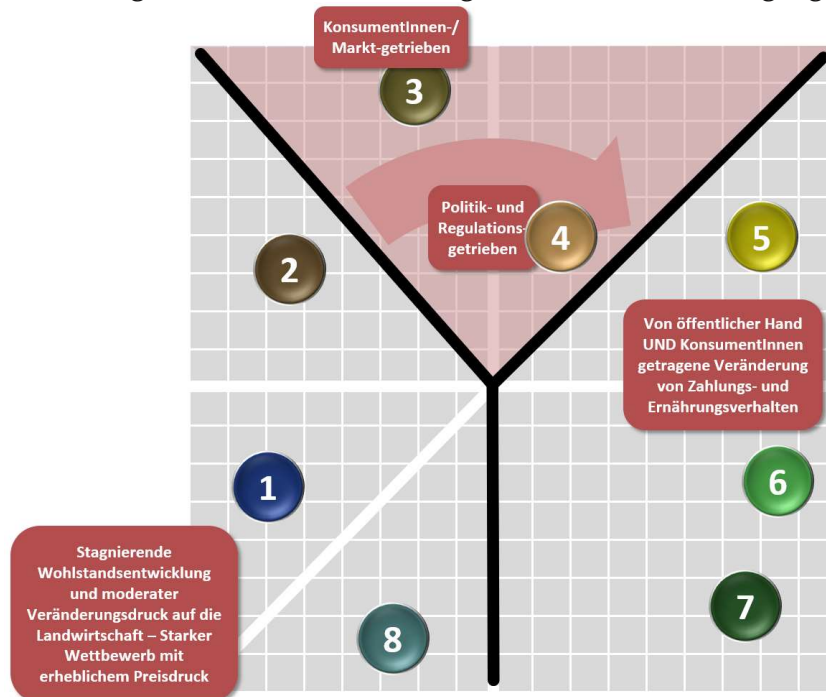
KonsumentInnen-/ Markt-getrieben

3

Politik- und Regulationsgetrieben

4

5

2

Von öffentlicher Hand UND KonsumentInnen getragene Veränderung von Zahlungs- und Ernährungsverhalten

1

6

Stagnierende Wohlstandsentwicklung und moderater Veränderungsdruck auf die Landwirtschaft – Starker Wettbewerb mit erheblichem Preisdruck

8

7